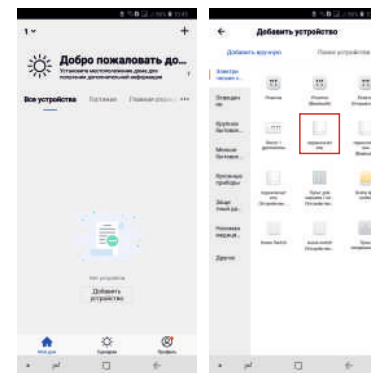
1
+
Добро пожаловать до...
Установите местоположение дома для получения дополнительной информации
Все устройства
Гостиная
Главная спальня
Нет устройств
Добавить устройство
Мой дом
Сценарии
Профиль

Добавить устройство
Добавить вручную
Поиск устройств
Электро-техника и...
Освещение
Крупная бытовая...
Мелкая бытовая...
Кухонные приборы
Защита и видеонаб...
Носимые медицин...
Другое
Розетка
Розетка (Bluetooth)
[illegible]
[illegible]
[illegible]
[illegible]
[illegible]
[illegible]
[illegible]
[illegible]
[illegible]
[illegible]
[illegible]
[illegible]
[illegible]